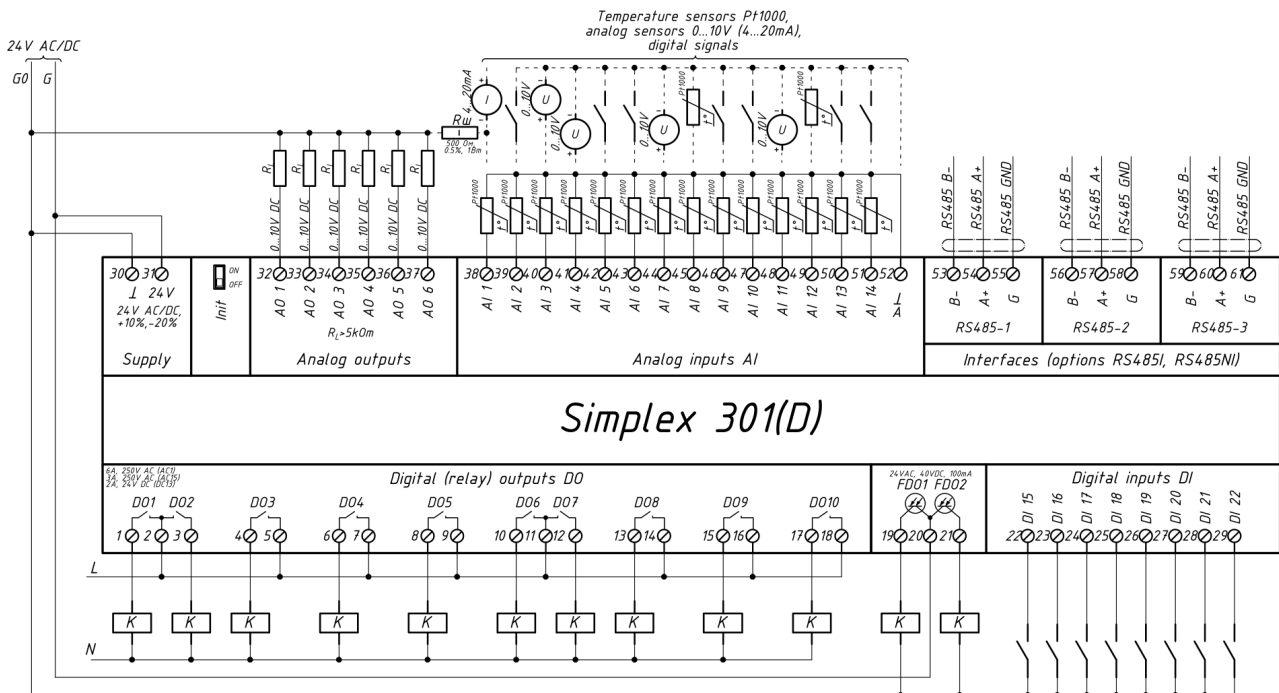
Temperature sensors Pt1000, analog sensors 0...10V (4...20mA), digital signals

24V AC/DC

G0 G

4...20mA

0...10V

0...10V

Pt1000

0...10V

0...10V

Pt1000

Rш

500 Ом, 0.5%, 1Вт

R

R

R

R

R

R

0...10V DC

0...10V DC

0...10V DC

0...10V DC

0...10V DC

0...10V DC

Pt1000

RS485 B-

RS485 A+

RS485 GND

RS485 B-

RS485 A+

RS485 GND

RS485 B-

RS485 A+

RS485 GND

30 31

⊥ 24V

24V AC/DC, +10%,-20%

ON OFF

Init

32 33 34 35 36 37

AO 1 AO 2 AO 3 AO 4 AO 5 AO 6

$R_L$>5kOm

38 39 40 41 42 43 44 45 46 47 48 49 50 51 52

AI 1 AI 2 AI 3 AI 4 AI 5 AI 6 AI 7 AI 8 AI 9 AI 10 AI 11 AI 12 AI 13 AI 14 ⊥ A

53 54 55

B- A+ G

RS485-1

56 57 58

B- A+ G

RS485-2

59 60 61

B- A+ G

RS485-3

Supply

Analog outputs

Analog inputs AI

Interfaces (options RS485I, RS485NI)

Simplex 301(D)

6A, 250V AC (AC1)
3A, 250V AC (AC15)
2A, 24V DC (DC13)

Digital (relay) outputs DO

DO1 DO2 DO3 DO4 DO5 DO6 DO7 DO8 DO9 DO10

1 2 3 4 5 6 7 8 9 10 11 12 13 14 15 16 17 18

24VAC, 40VDC, 100mA

FDO1 FDO2

19 20 21

Digital inputs DI

DI 15 DI 16 DI 17 DI 18 DI 19 DI 20 DI 21 DI 22

22 23 24 25 26 27 28 29

L

K K K K K K K K K K K K

N